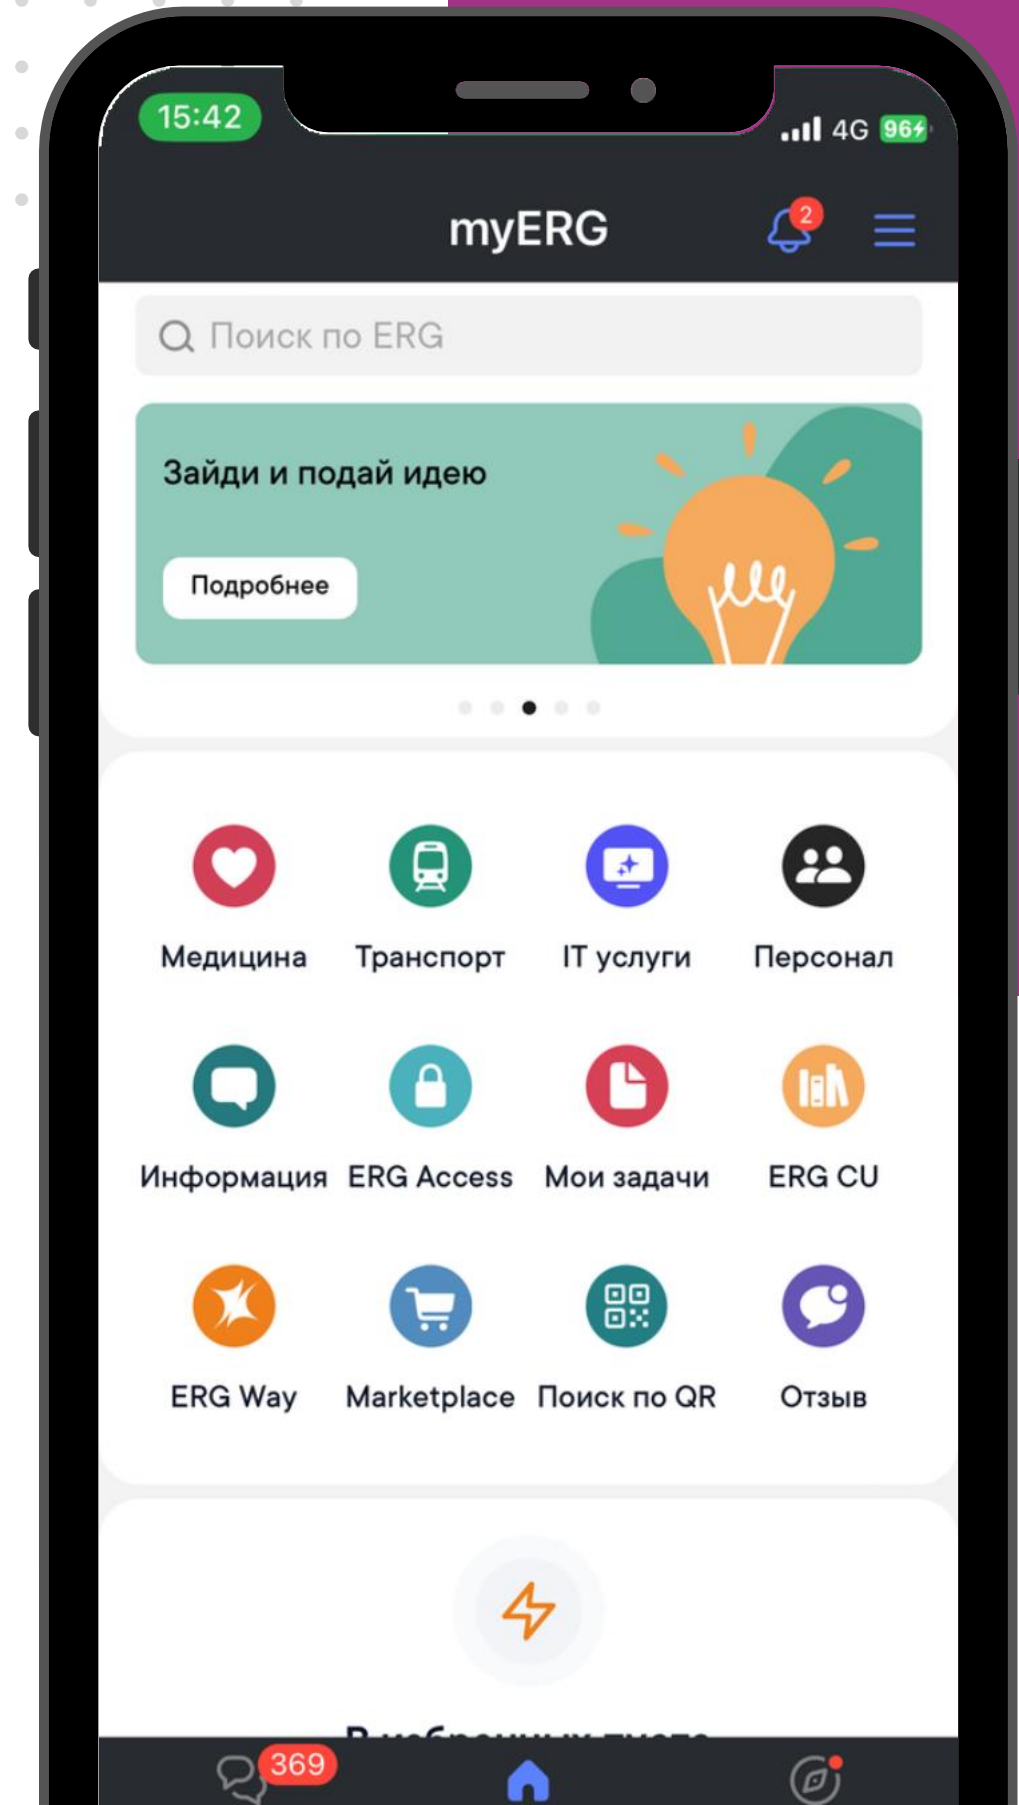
15:42

4G 96

myERG

2

Поиск по ERG

Зайди и подай идею

Подробнее

Медицина

Транспорт

IT услуги

Персонал

Информация

ERG Access

Мои задачи

ERG CU

ERG Way

Marketplace

Поиск по QR

Отзыв

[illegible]

369